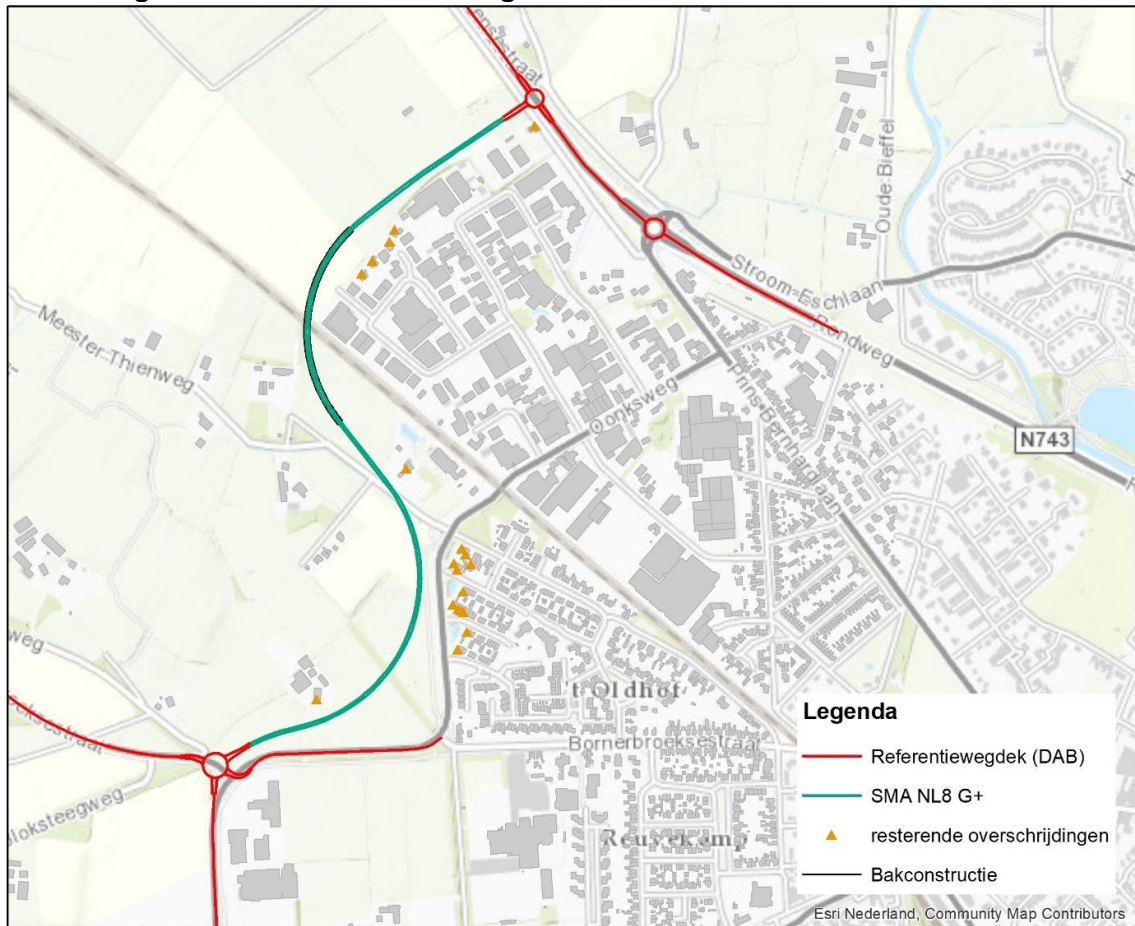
Meester-Thienweg

Oude Bieffel

Stroom-Eschlaan

Rondweg

N743

Oonksweg

Prins-Bernhardlaan

weg

Bornerbrocksestraat

Bloksteegweg

't Oldhof

Reuvekamp

Legenda

Referentiewegdek (DAB)

SMA NL8 G+

resterende overschrijdingen

Bakconstructie

Esri Nederland, Community Map Contributors